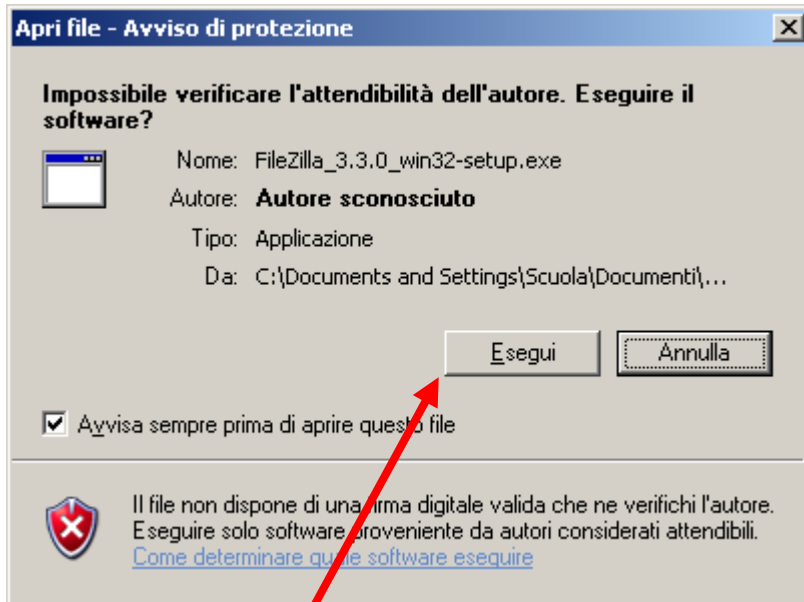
Apri file - Avviso di protezione

Impossibile verificare l'attendibilità dell'autore. Eseguire il software?

Nome: FileZilla_3.3.0_win32-setup.exe

Autore: Autore sconosciuto

Tipo: Applicazione

Da: C:\Documents and Settings\Scuola\Documenti\...

Esegui

Annulla

Avvisa sempre prima di aprire questo file

Il file non dispone di una firma digitale valida che ne verifichi l'autore. Eseguire solo software proveniente da autori considerati attendibili.

Come determinare quale software eseguire